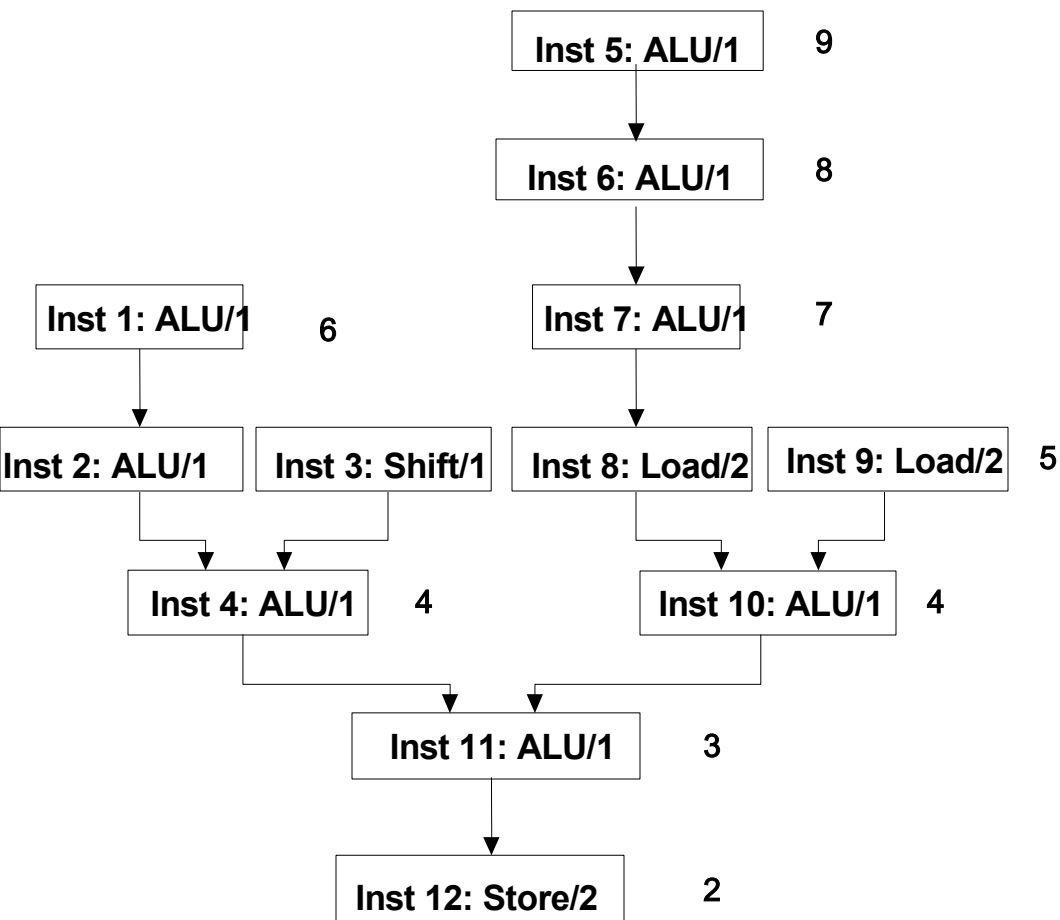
Inst 5: ALU/1 9

Inst 6: ALU/1 8

Inst 1: ALU/1 6

Inst 7: ALU/1 7

Inst 2: ALU/1

Inst 3: Shift/1

Inst 8: Load/2

Inst 9: Load/2 5

Inst 4: ALU/1 4

Inst 10: ALU/1 4

Inst 11: ALU/1 3

Inst 12: Store/2 2